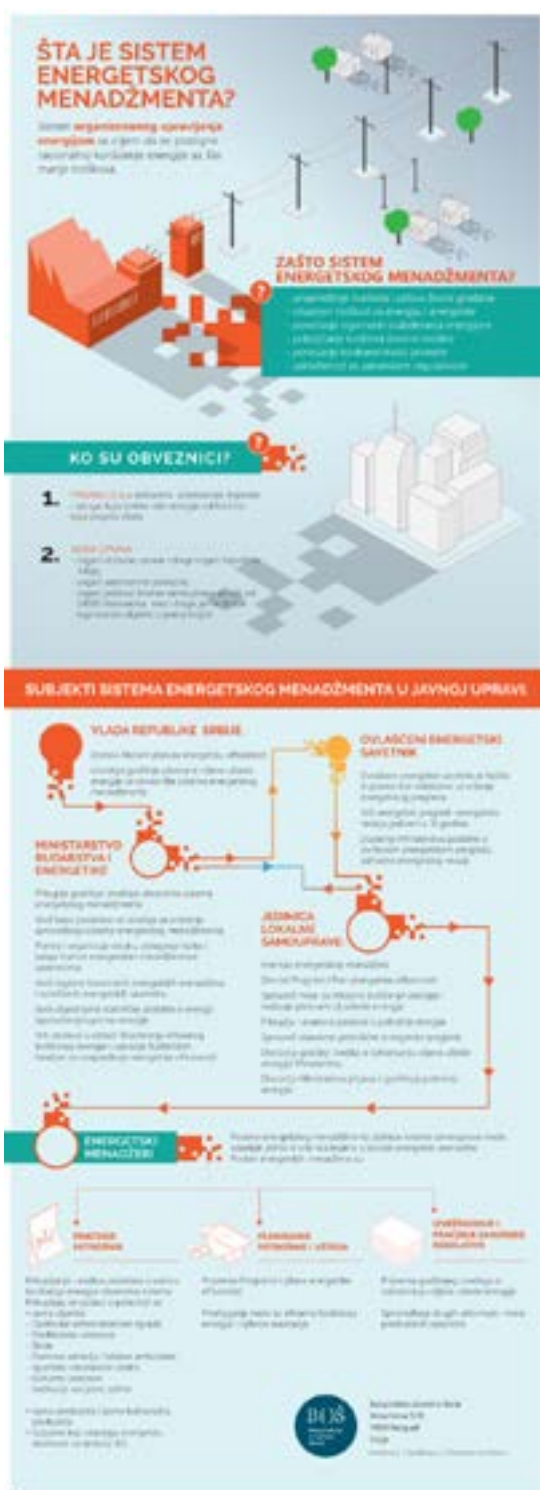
ŠTA JE SISTEM ENERGETSKOG MENADŽMENTA?

Sistem organizovanog upravljanja energijom sa ciljem da se postigne racionalno korišćenje energije uz što manje troškove.

ZAŠTO SISTEM ENERGETSKOG MENADŽMENTA?

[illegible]

KO SU OBVEZNICI?

1. PRIVREDNI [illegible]

2. JAVNA UPRAVA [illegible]

SUBJEKTI SISTEMA ENERGETSKOG MENADŽMENTA U JAVNOJ UPRAVI

VLADA REPUBLIKE SRBIJE

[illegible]

OVLAŠĆENI ENERGETSKI SAVETNIK

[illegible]

MINISTARSTVO RUDARSTVA I ENERGETIKE

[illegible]

JEDINICA LOKALNE SAMOUPRAVE

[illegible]

ENERGETSKI MENADŽERI

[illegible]

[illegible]

BOŠ

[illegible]